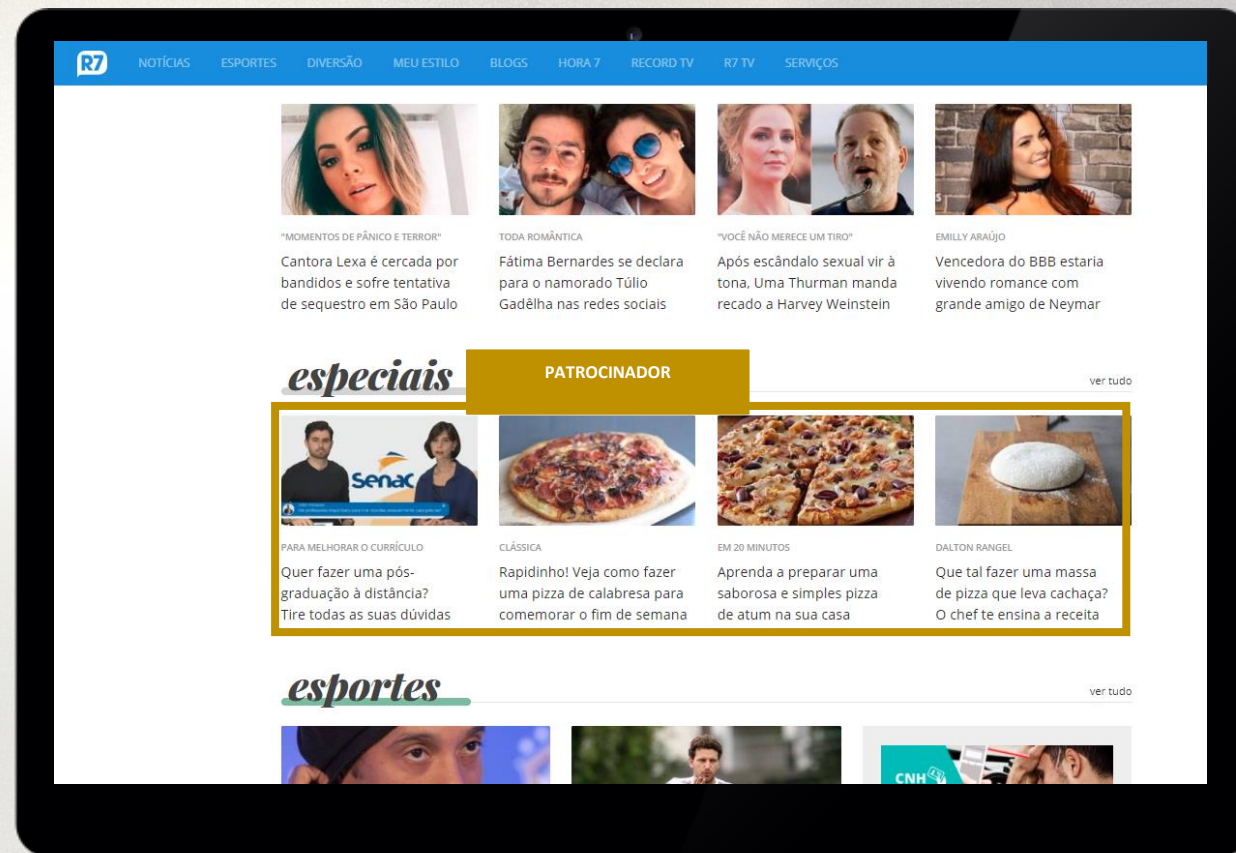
R7 NOTÍCIAS ESPORTES DIVERSÃO MEU ESTILO BLOGS HORA 7 RECORD TV R7 TV SERVIÇOS

"MOMENTOS DE PÂNICO E TERROR"
Cantora Lexa é cercada por bandidos e sofre tentativa de sequestro em São Paulo

TODA ROMÂNTICA
Fátima Bernardes se declara para o namorado Túlio Gadêlha nas redes sociais

"VOCÊ NÃO MERECE UM TIRO"
Após escândalo sexual vir à tona, Uma Thurman manda recado a Harvey Weinstein

EMILLY ARAÚJO
Vencedora do BBB estaria vivendo romance com grande amigo de Neymar

especiais

PATROCINADOR

ver tudo

Senac

PARA MELHORAR O CURRÍCULO
Quer fazer uma pós-graduação à distância? Tire todas as suas dúvidas

CLÁSSICA
Rapidinho! Veja como fazer uma pizza de calabresa para comemorar o fim de semana

EM 20 MINUTOS
Aprenda a preparar uma saborosa e simples pizza de atum na sua casa

DALTON RANGEL
Que tal fazer uma massa de pizza que leva cachaça? O chef te ensina a receita

esportes

ver tudo

CNH